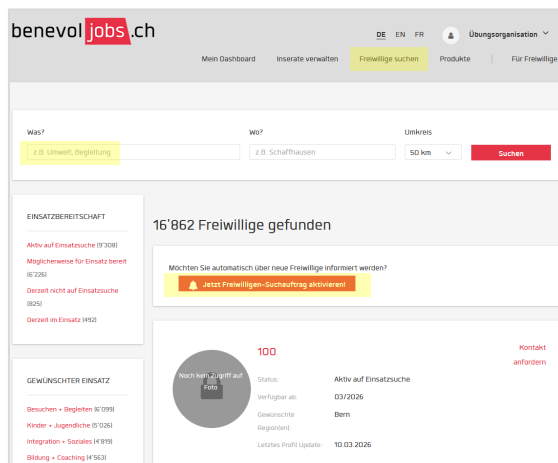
benevoljobs.ch

DE EN FR

Übungsorganisation

Mein Dashboard Inserate verwalten Freiwillige suchen Produkte Für Freiwillige

Was?
z.B. Umwelt, Begleitung

Wo?
z.B. Schaffhausen

Umkreis
50 km

Suchen

EINSATZBEREITSCHAFT

Aktiv auf Einsatzsuche (9'308)

Möglicherweise für Einsatz bereit (6'226)

Derzeit nicht auf Einsatzsuche (825)

Derzeit im Einsatz (492)

GEWÜNSCHTER EINSATZ

Besuchen + Begleiten (6'099)

Kinder + Jugendliche (5'026)

Integration + Soziales (4'819)

Bildung + Coaching (4'563)

16'862 Freiwillige gefunden

Möchten Sie automatisch über neue Freiwillige informiert werden?

Jetzt Freiwilligen-Suchauftrag aktivieren!

Noch kein Zugriff auf Foto

100

Kontakt anfordern

Status: Aktiv auf Einsatzsuche

Verfügbar ab: 03/2026

Gewünschte Region(en): Bern

Letztes Profil Update: 10.03.2026